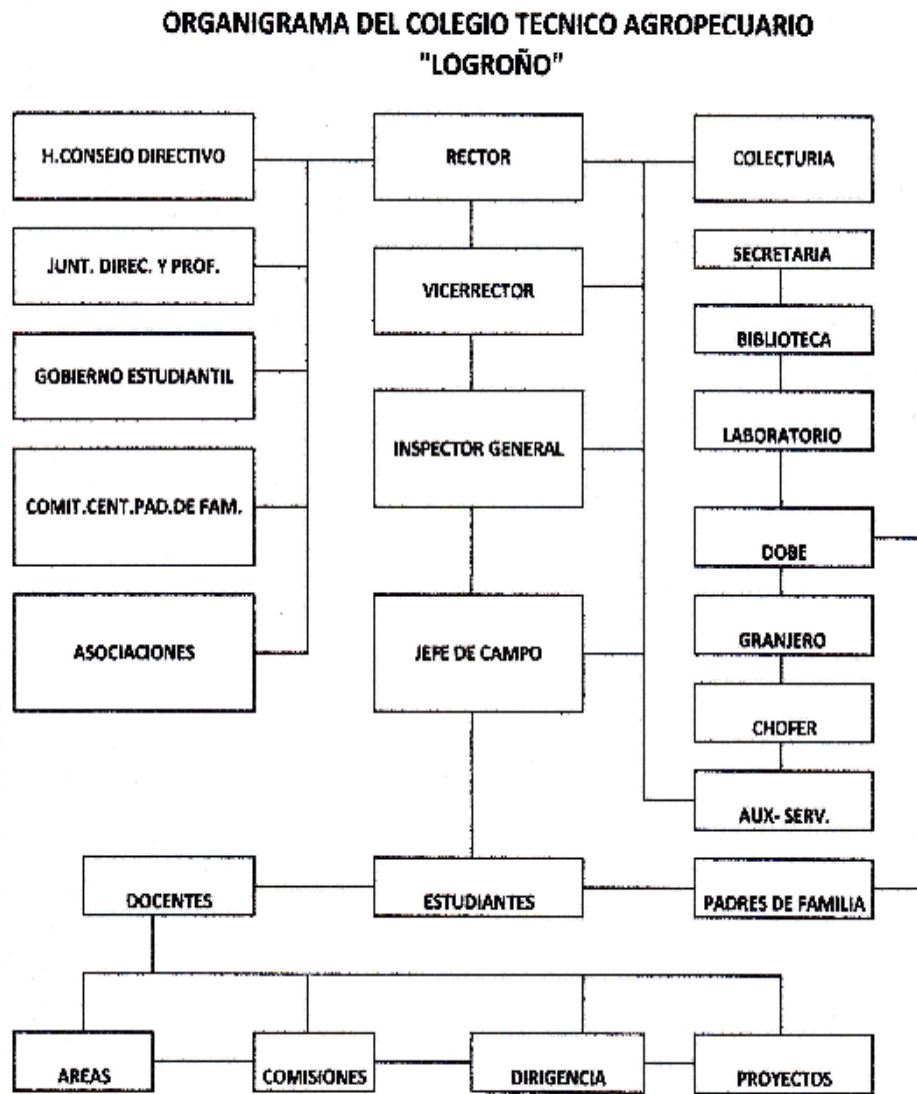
ORGANIGRAMA DEL COLEGIO TECNICO AGROPECUARIO "LOGROÑO"

H.CONSEJO DIRECTIVO

RECTOR

COLECTURIA

JUNT. DIREC. Y PROF.

SECRETARIA

VICERRECTOR

BIBLIOTECA

GOBIERNO ESTUDIANTIL

INSPECTOR GENERAL

LABORATORIO

COMIT.CENT.PAD.DE FAM.

DOBE

ASOCIACIONES

JEFE DE CAMPO

GRANJERO

CHOFER

AUX- SERV.

DOCENTES

ESTUDIANTES

PADRES DE FAMILIA

AREAS

COMISIONES

DIRIGENCIA

PROYECTOS